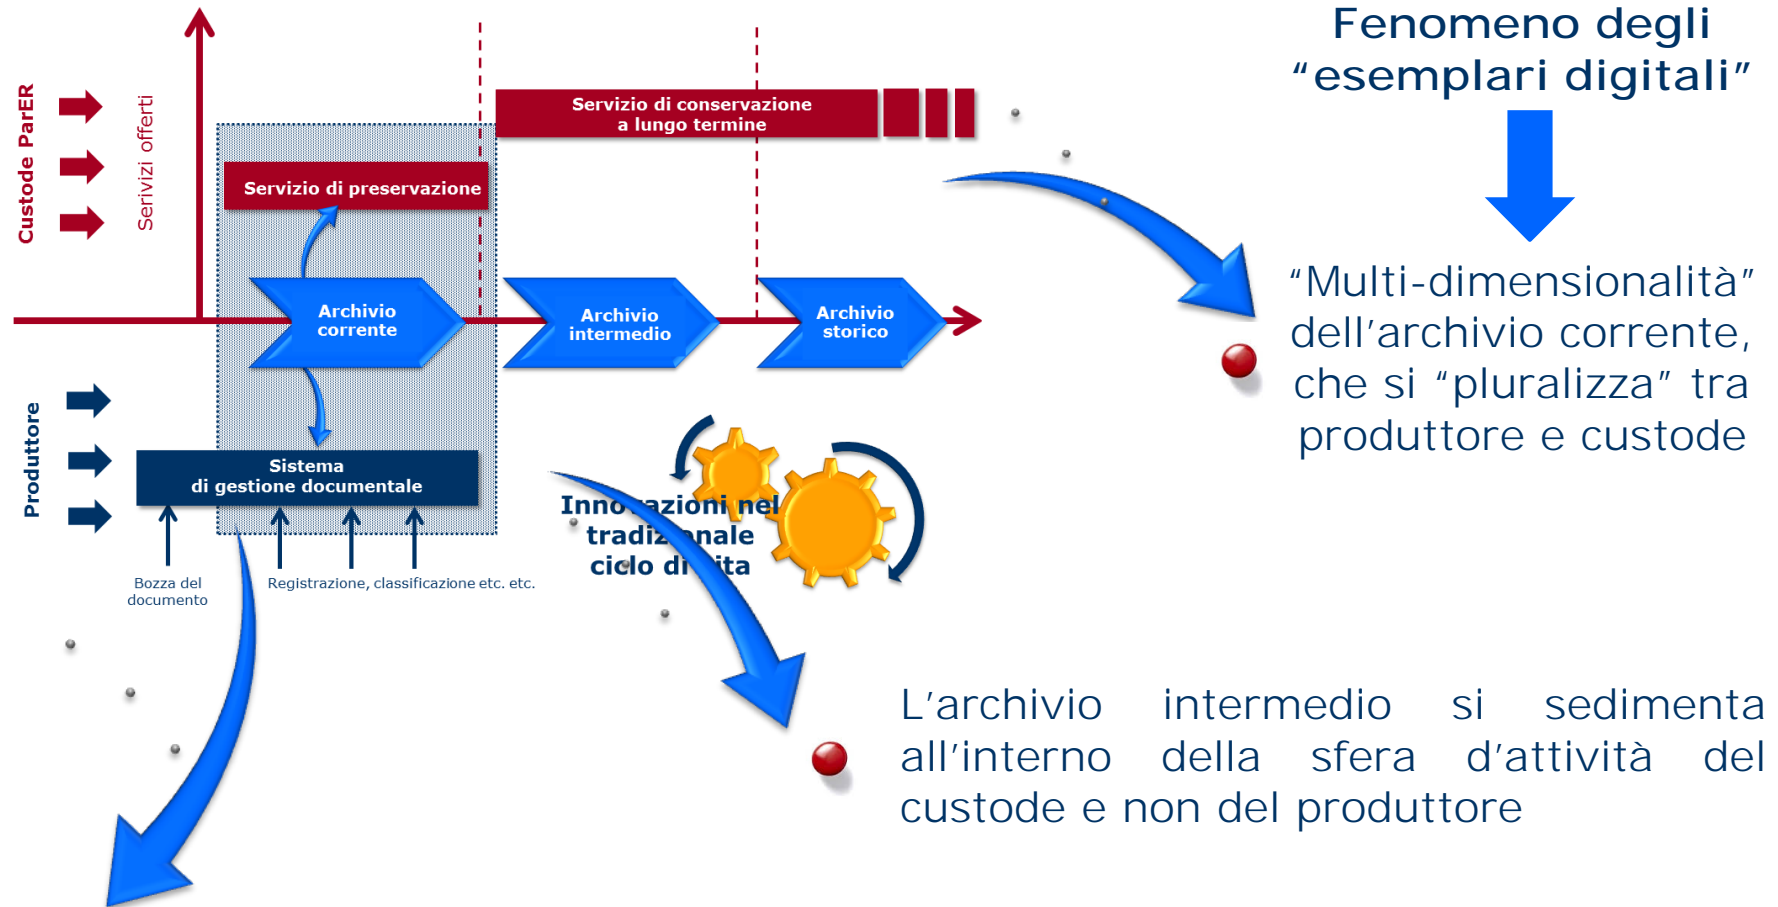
Fenomeno degli "esemplari digitali"

Custode ParER

Servizi offerti

Servizio di conservazione a lungo termine

Servizio di preservazione

Archivio corrente

Archivio intermedio

Archivio storico

Produttore

Sistema di gestione documentale

Bozza del documento

Registrazione, classificazione etc. etc.

Innovazioni nel tradizionale ciclo di vita

"Multi-dimensionalità" dell'archivio corrente, che si "pluralizza" tra produttore e custode

L'archivio intermedio si sedimenta all'interno della sfera d'attività del custode e non del produttore